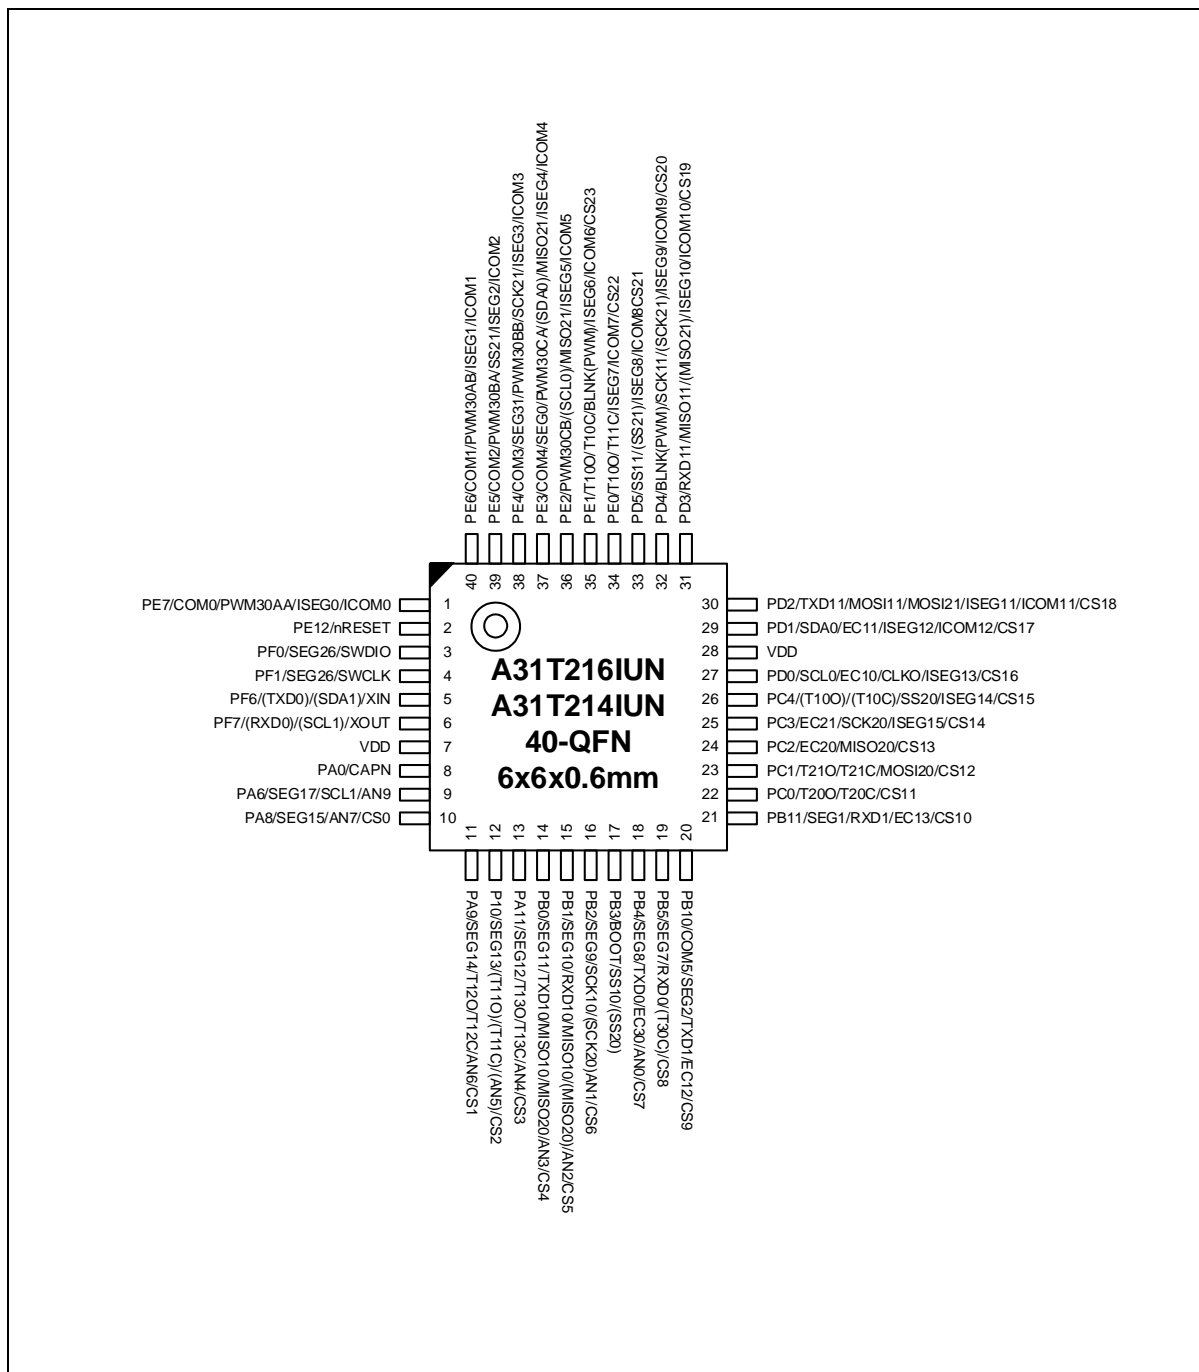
PE6/COM1/PWM30AB/ISEG1/ICOM1
PE5/COM2/PWM30BA/SS21/ISEG2/ICOM2
PE4/COM3/SEG31/PWM30BB/SCK21/ISEG3/ICOM3
PE3/COM4/SEG0/PWM30CA/(SDA0)/MISO21/ISEG4/ICOM4
PE2/PWM30CB/(SCL0)/MISO21/ISEG5/ICOM5
PE1/T10O/T10C/BLNK(PWM)/ISEG6/ICOM6/CS23
PE0/T10O/T11C/ISEG7/ICOM7/CS22
PD5/SS11/(SS21)/ISEG8/ICOM8CS21
PD4/BLNK(PWM)/SCK11/(SCK21)/ISEG9/ICOM9/CS20
PD3/RXD11/MISO11/(MISO21)/ISEG10/ICOM10/CS19

40 39 38 37 36 35 34 33 32 31

PE7/COM0/PWM30AA/ISEG0/ICOM0 1
PE12/nRESET 2
PF0/SEG26/SWDIO 3
PF1/SEG26/SWCLK 4
PF6/(TXD0)/(SDA1)/XIN 5
PF7/(RXD0)/(SCL1)/XOUT 6
VDD 7
PA0/CAPN 8
PA6/SEG17/SCL1/AN9 9
PA8/SEG15/AN7/CS0 10

A31T216IUN
A31T214IUN
40-QFN
6x6x0.6mm

30 PD2/TXD11/MOSI11/MOSI21/ISEG11/ICOM11/CS18
29 PD1/SDA0/EC11/ISEG12/ICOM12/CS17
28 VDD
27 PD0/SCL0/EC10/CLKO/ISEG13/CS16
26 PC4/(T10O)/(T10C)/SS20/ISEG14/CS15
25 PC3/EC21/SCK20/ISEG15/CS14
24 PC2/EC20/MISO20/CS13
23 PC1/T21O/T21C/MOSI20/CS12
22 PC0/T20O/T20C/CS11
21 PB11/SEG1/RXD1/EC13/CS10

11 12 13 14 15 16 17 18 19 20

PA9/SEG14/T12O/T12C/AN6/CS1
P10/SEG13/(T11O)/(T11C)/(AN5)/CS2
PA11/SEG12/T13O/T13C/AN4/CS3
PB0/SEG11/TXD10/MISO10/MISO20/AN3/CS4
PB1/SEG10/RXD10/MISO10/(MISO20)/AN2/CS5
PB2/SEG9/SCK10/(SCK20)/AN1/CS6
PB3/BOOT/SS10/(SS20)
PB4/SEG8/TXD0/EC30/AN0/CS7
PB5/SEG7/RXD0/(T30C)/CS8
PB10/COM5/SEG2/TXD1/EC12/CS9